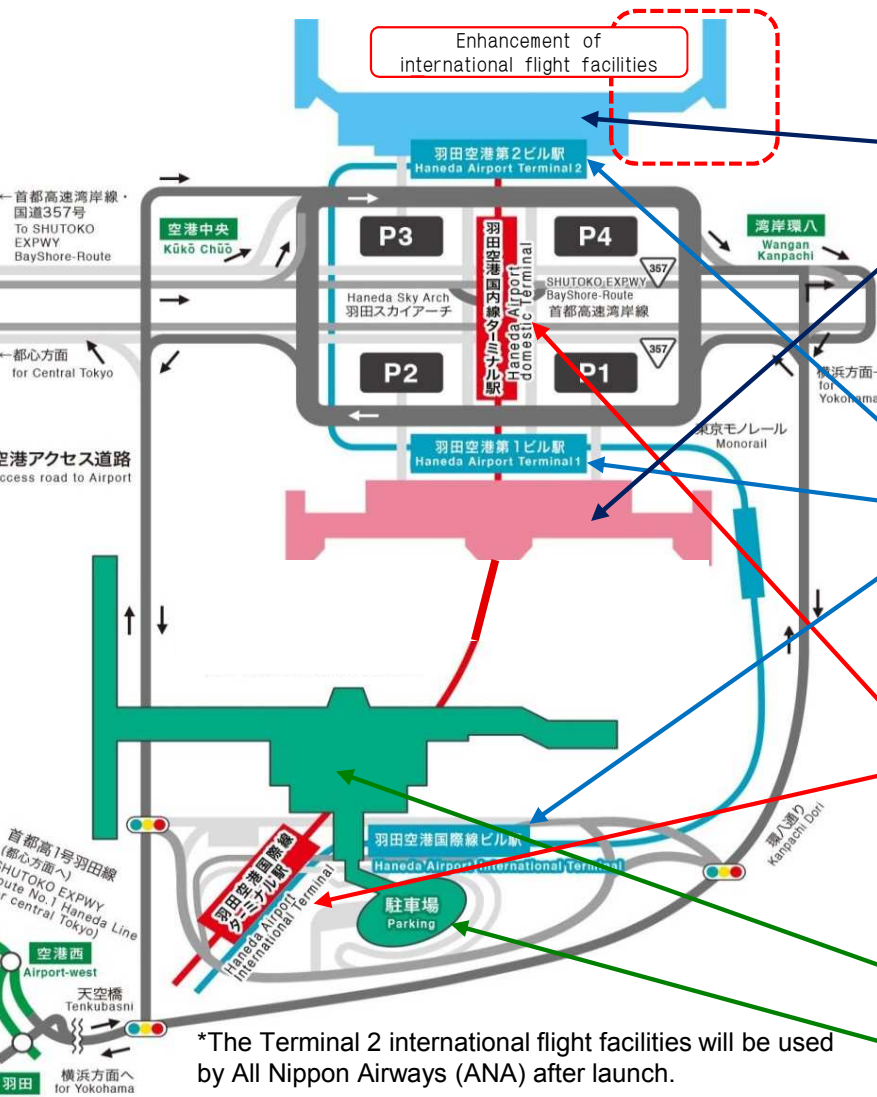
Enhancement of international flight facilities

羽田空港第2ビル駅
Haneda Airport Terminal 2

←首都高速湾岸線・国道357号
To SHUTOKO EXPWY BayShore-Route

空港中央
Kūkō Chūō

P3

P4

湾岸環八
Wangan Kanpachi

羽田空港国内線ターミナル駅
Haneda Airport domestic Terminal

Haneda Sky Arch
羽田スカイアーチ

SHUTOKO EXPWY BayShore-Route
首都高速湾岸線

357

357

←都心方面
for Central Tokyo

P2

P1

横浜方面
for Yokohama

東京モノレール
Monorail

羽田空港第1ビル駅
Haneda Airport Terminal 1

空港アクセス道路
ccess road to Airport

首都高1号羽田線
(都心方面へ)
SHUTOKO EXPWY
Route No.1 Haneda Line
for central Tokyo)

羽田空港国際線ターミナル駅
Haneda Airport International Terminal

羽田空港国際線ビル駅
Haneda Airport International Terminal

環八通り
Kanpachi Dori

駐車場
Parking

空港西
Airport-west

天空橋
Tenkubasni

羽田

横浜方面へ
for Yokohama

*The Terminal 2 international flight facilities will be used by All Nippon Airways (ANA) after launch.